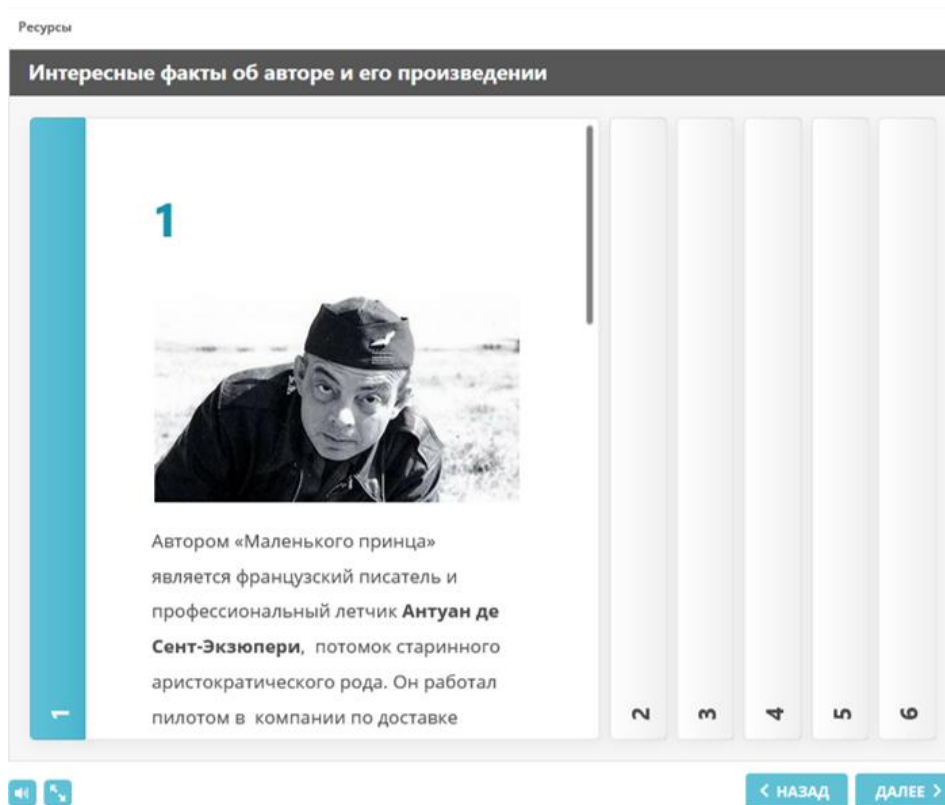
Ресурсы

Интересные факты об авторе и его произведении

1

Автором «Маленького принца» является французский писатель и профессиональный летчик **Антуан де Сент-Экзюпери**, потомок старинного аристократического рода. Он работал пилотом в компании по доставке

1

2

3

4

5

6

< НАЗАД

ДАЛЕЕ >